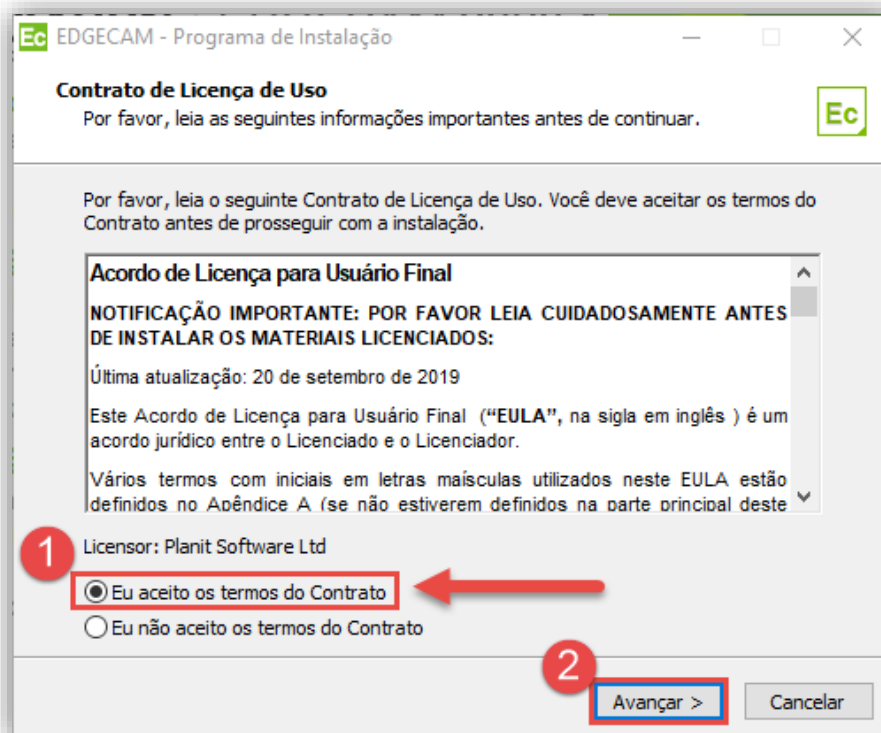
Ec EDGECAM - Programa de Instalação

Contrato de Licença de Uso
Por favor, leia as seguintes informações importantes antes de continuar.

Ec

Por favor, leia o seguinte Contrato de Licença de Uso. Você deve aceitar os termos do Contrato antes de prosseguir com a instalação.

Acordo de Licença para Usuário Final

NOTIFICAÇÃO IMPORTANTE: POR FAVOR LEIA CUIDADOSAMENTE ANTES DE INSTALAR OS MATERIAIS LICENCIADOS:

Última atualização: 20 de setembro de 2019

Este Acordo de Licença para Usuário Final ("EULA", na sigla em inglês ) é um acordo jurídico entre o Licenciado e o Licenciador.

Vários termos com iniciais em letras maísculas utilizados neste EULA estão definidos no Apêndice A (se não estiverem definidos na parte principal deste

1

Licensor: Planit Software Ltd

Eu aceito os termos do Contrato

Eu não aceito os termos do Contrato

2

Avançar >

Cancelar